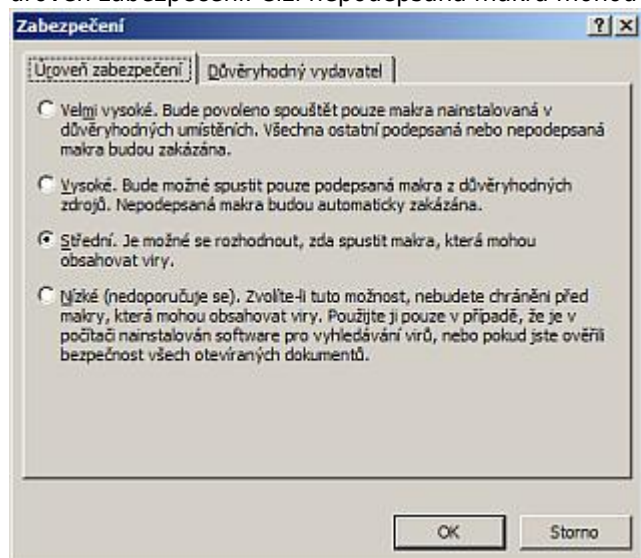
úroveň zabezpečení. Tzn. nepodepsaná makra mohou

Zabezpečení

?| X

Úroveň zabezpečení | Důvěryhodný vydavatel

Velmi vysoké. Bude povoleno spouštět pouze makra nainstalovaná v důvěryhodných umístěních. Všechna ostatní podepsaná nebo nepodepsaná makra budou zakázána.

Vysoké. Bude možné spustit pouze podepsaná makra z důvěryhodných zdrojů. Nepodepsaná makra budou automaticky zakázána.

Střední. Je možné se rozhodnout, zda spustit makra, která mohou obsahovat viry.

Nízké (nedoporučuje se). Zvolíte-li tuto možnost, nebudete chráněni před makry, která mohou obsahovat viry. Použijte ji pouze v případě, že je v počítači nainstalován software pro vyhledávání virů, nebo pokud jste ověřili bezpečnost všech otevíraných dokumentů.

OK

Storno